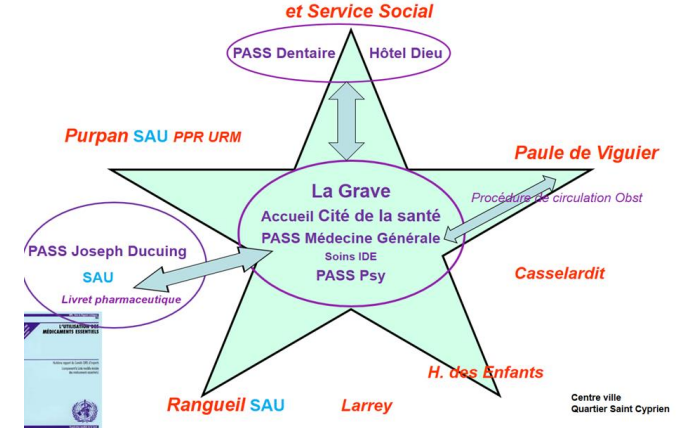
et Service Social

PASS Dentaire Hôtel Dieu

Purpan SAU PPR URM

Paule de Viguier

La Grave
Accueil Cité de la santé
PASS Médecine Générale
Soins IDE
PASS Psy

Procédure de circulation Obst

PASS Joseph Ducuing
SAU
Livret pharmaceutique

L'UTILISATION DES MÉDICAMENTS ESSENTIELS

Casselardit

H. des Enfants

Rangueil SAU

Larrey

Centre ville
Quartier Saint Cyprien